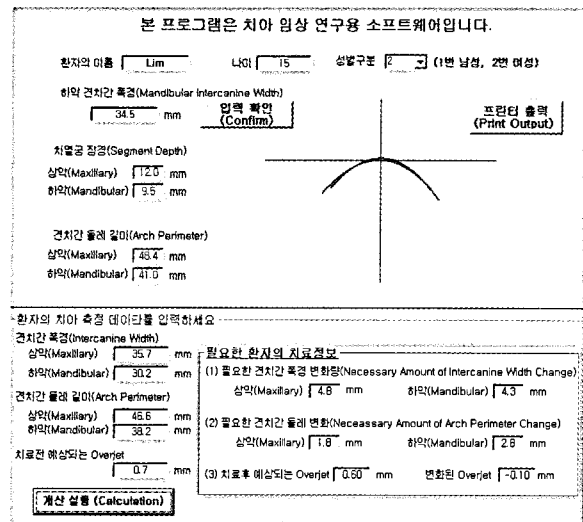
본 프로그램은 치아 임상 연구용 소프트웨어입니다.

환자의 이름 Lim

나이 15

성별구분 2 (1번 남성, 2번 여성)

하악 견치간 폭경(Mandibular Intercanine Width)

34.5 mm

입력 확인 (Confirm)

프린터 출력 (Print Output)

치열궁 장경(Segment Depth)

상악(Maxillary) 12.0 mm

하악(Mandibular) 9.5 mm

견치간 둘레 길이(Arch Perimeter)

상악(Maxillary) 48.4 mm

하악(Mandibular) 41.0 mm

환자의 치아 측정 데이타를 입력하세요

견치간 폭경(Intercanine Width)

상악(Maxillary) 35.7 mm

하악(Mandibular) 30.2 mm

견치간 둘레 길이(Arch Perimeter)

상악(Maxillary) 46.6 mm

하악(Mandibular) 38.2 mm

치료전 예상되는 Overjet

0.7 mm

계산 실행 (Calculation)

필요한 환자의 치료정보

(1) 필요한 견치간 폭경 변화량(Necessary Amount of Intercanine Width Change)

상악(Maxillary) 4.8 mm 하악(Mandibular) 4.3 mm

(2) 필요한 견치간 둘레 변화(Neceassary Amount of Arch Perimeter Change)

상악(Maxillary) 1.8 mm 하악(Mandibular) 2.8 mm

(3) 치료후 예상되는 Overjet 0.60 mm 변화된 Overjet -0.10 mm